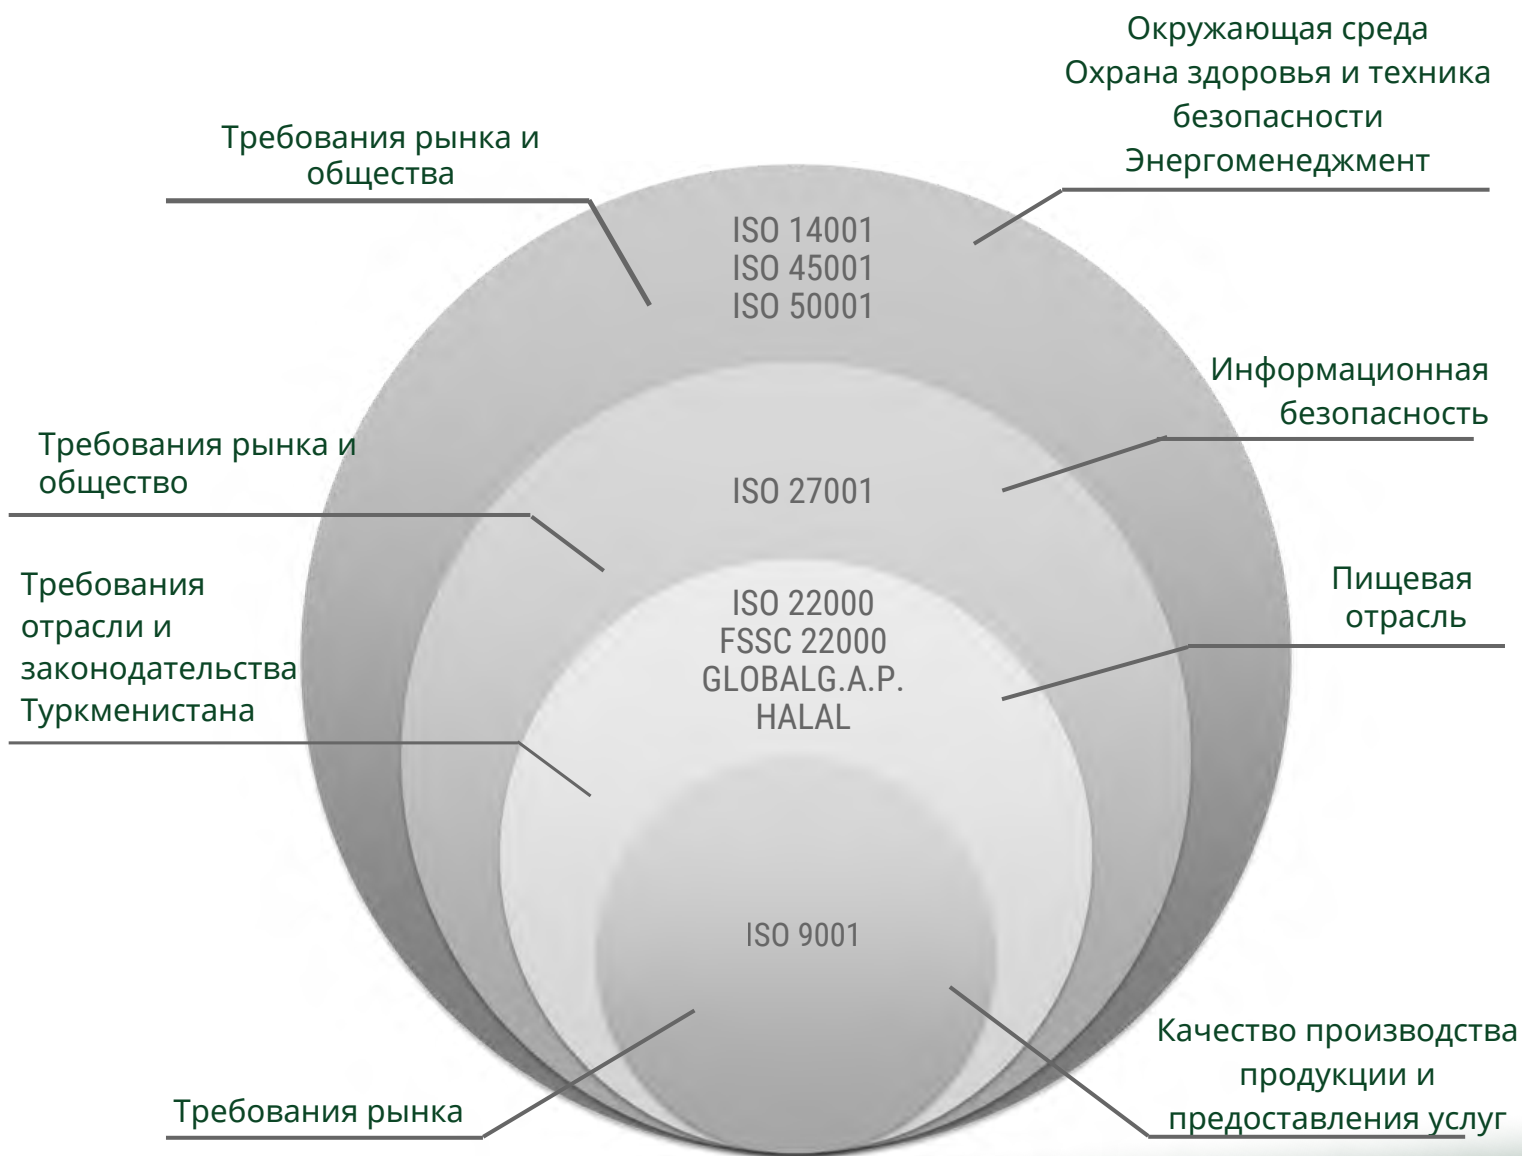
Окружающая среда
Охрана здоровья и техника безопасности
Энергоменеджмент

Требования рынка и общества

ISO 14001
ISO 45001
ISO 50001

Информационная безопасность

Требования рынка и общество

ISO 27001

Требования отрасли и законодательства Туркменистана

ISO 22000
FSSC 22000
GLOBALG.A.P.
HALAL

Пищевая отрасль

ISO 9001

Качество производства продукции и предоставления услуг

Требования рынка